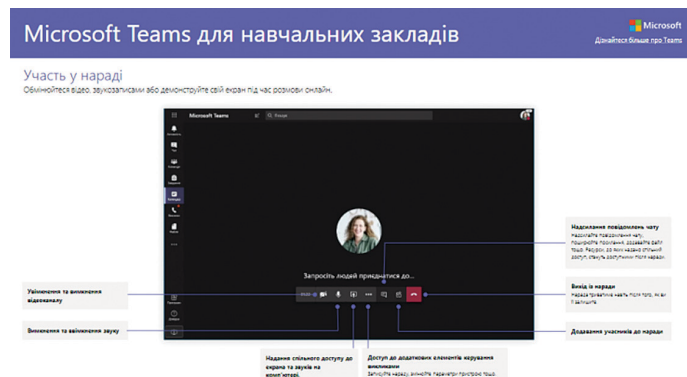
Microsoft Teams для навчальних закладів

Microsoft
Дізнайтеся більше про Teams

Участь у нараді
Обмінюйтеся відео, звукозаписами або демонструйте свій екран під час розмови онлайн.

Microsoft Teams
Пошук

Запросіть людей приєднатися до...

Увімкнення та вимкнення відеоканалу

Вимкнення та ввімкнення звуку

Надання спільного доступу до екрана та звуків на комп'ютері.

Доступ до додаткових елементів керування викликами
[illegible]

Надсилання повідомлень чату
Надсилайте повідомлення чату, поширюйте посилання, додавайте файли тощо. Ресурси, до яких надано спільний доступ, стануть доступними після наради.

Вихід із наради
Нарада триватиме навіть після того, як ви її залишите.

Додавання учасників до наради